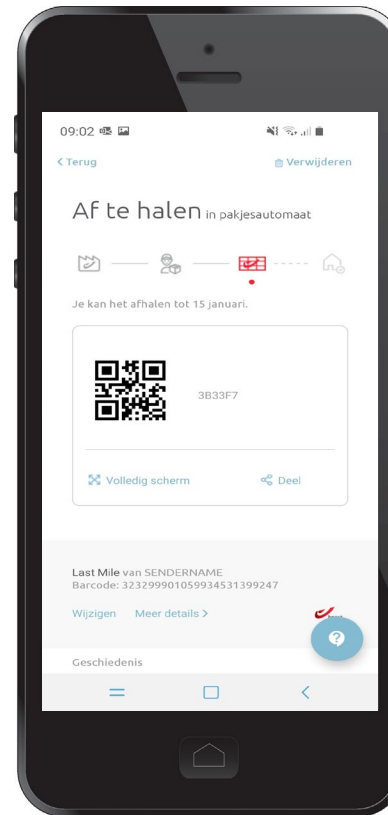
09:02

< Terug

Verwijderen

Af te halen in pakjesautomaat

Je kan het afhalen tot 15 januari.

3B33F7

Volledig scherm

Deel

Last Mile van SENDERNAME
Barcode: 323299901059934531399247

Wijzigen Meer details >

Geschiedenis